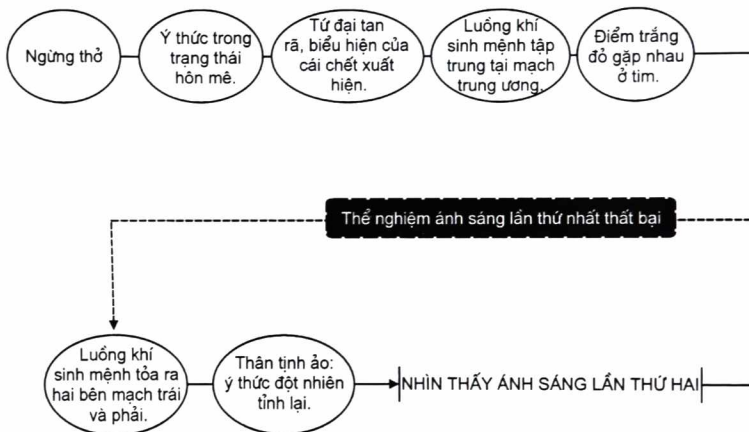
Ngừng thở

Ý thức trong trạng thái hôn mê.

Tứ đại tan rã, biểu hiện của cái chết xuất hiện.

Luồng khí sinh mệnh tập trung tại mạch trung ương.

Điểm trắng đỏ gặp nhau ở tim.

Thể nghiệm ánh sáng lần thứ nhất thất bại

Luồng khí sinh mệnh tỏa ra hai bên mạch trái và phải.

Thân tịnh ảo: ý thức đột nhiên tỉnh lại.

NHÌN THẤY ÁNH SÁNG LẦN THỨ HAI